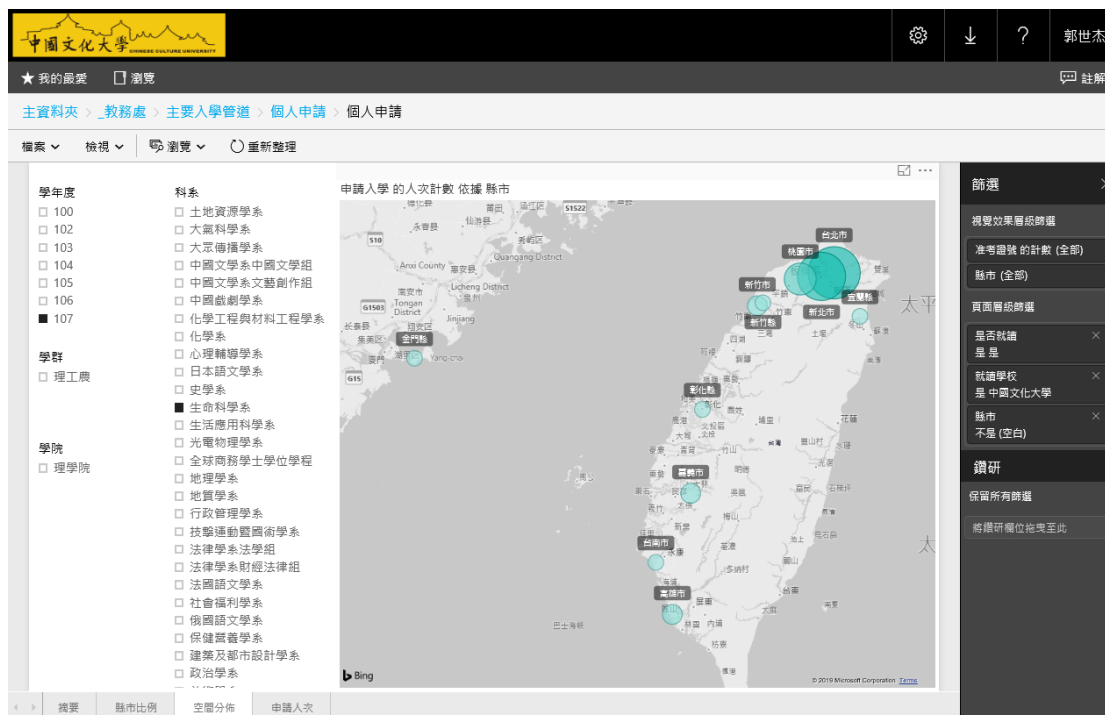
中國文化大學 CHINESE CULTURE UNIVERSITY

郭世杰

★ 我的最愛　瀏覽

註解

主資料夾 > _教務處 > 主要入學管道 > 個人申請 > 個人申請

檔案　檢視　瀏覽　重新整理

學年度
□ 100
□ 102
□ 103
□ 104
□ 105
□ 106
■ 107

學群
□ 理工農

學院
□ 理學院

科系
□ 土地資源學系
□ 大氣科學系
□ 大眾傳播學系
□ 中國文學系中國文學組
□ 中國文學系文藝創作組
□ 中國戲劇學系
□ 化學工程與材料工程學系
□ 化學系
□ 心理輔導學系
□ 日本語文學系
□ 史學系
■ 生命科學系
□ 生活應用科學系
□ 光電物理學系
□ 全球商務學士學位學程
□ 地理學系
□ 地質學系
□ 行政管理學系
□ 技擊運動暨國術學系
□ 法律學系法學組
□ 法律學系財經法律組
□ 法國語文學系
□ 社會福利學系
□ 俄國語文學系
□ 保健營養學系
□ 建築及都市設計學系
□ 政治學系

申請入學 的人次計數 依據 縣市

台北市
桃園市
新竹市
新竹縣
新北市
宜蘭縣
金門縣
彰化縣
嘉義市
台南市
高雄市

Bing
© 2019 Microsoft Corporation Terms

篩選
視覺效果層級篩選
准考證號 的計數 (全部)
縣市 (全部)
頁面層級篩選
是否就讀
是 是
就讀學校
是 中國文化大學
縣市
不是 (空白)
鑽研
保留所有篩選
將鑽研欄位拖曳至此

摘要　縣市比例　空間分佈　申請人次